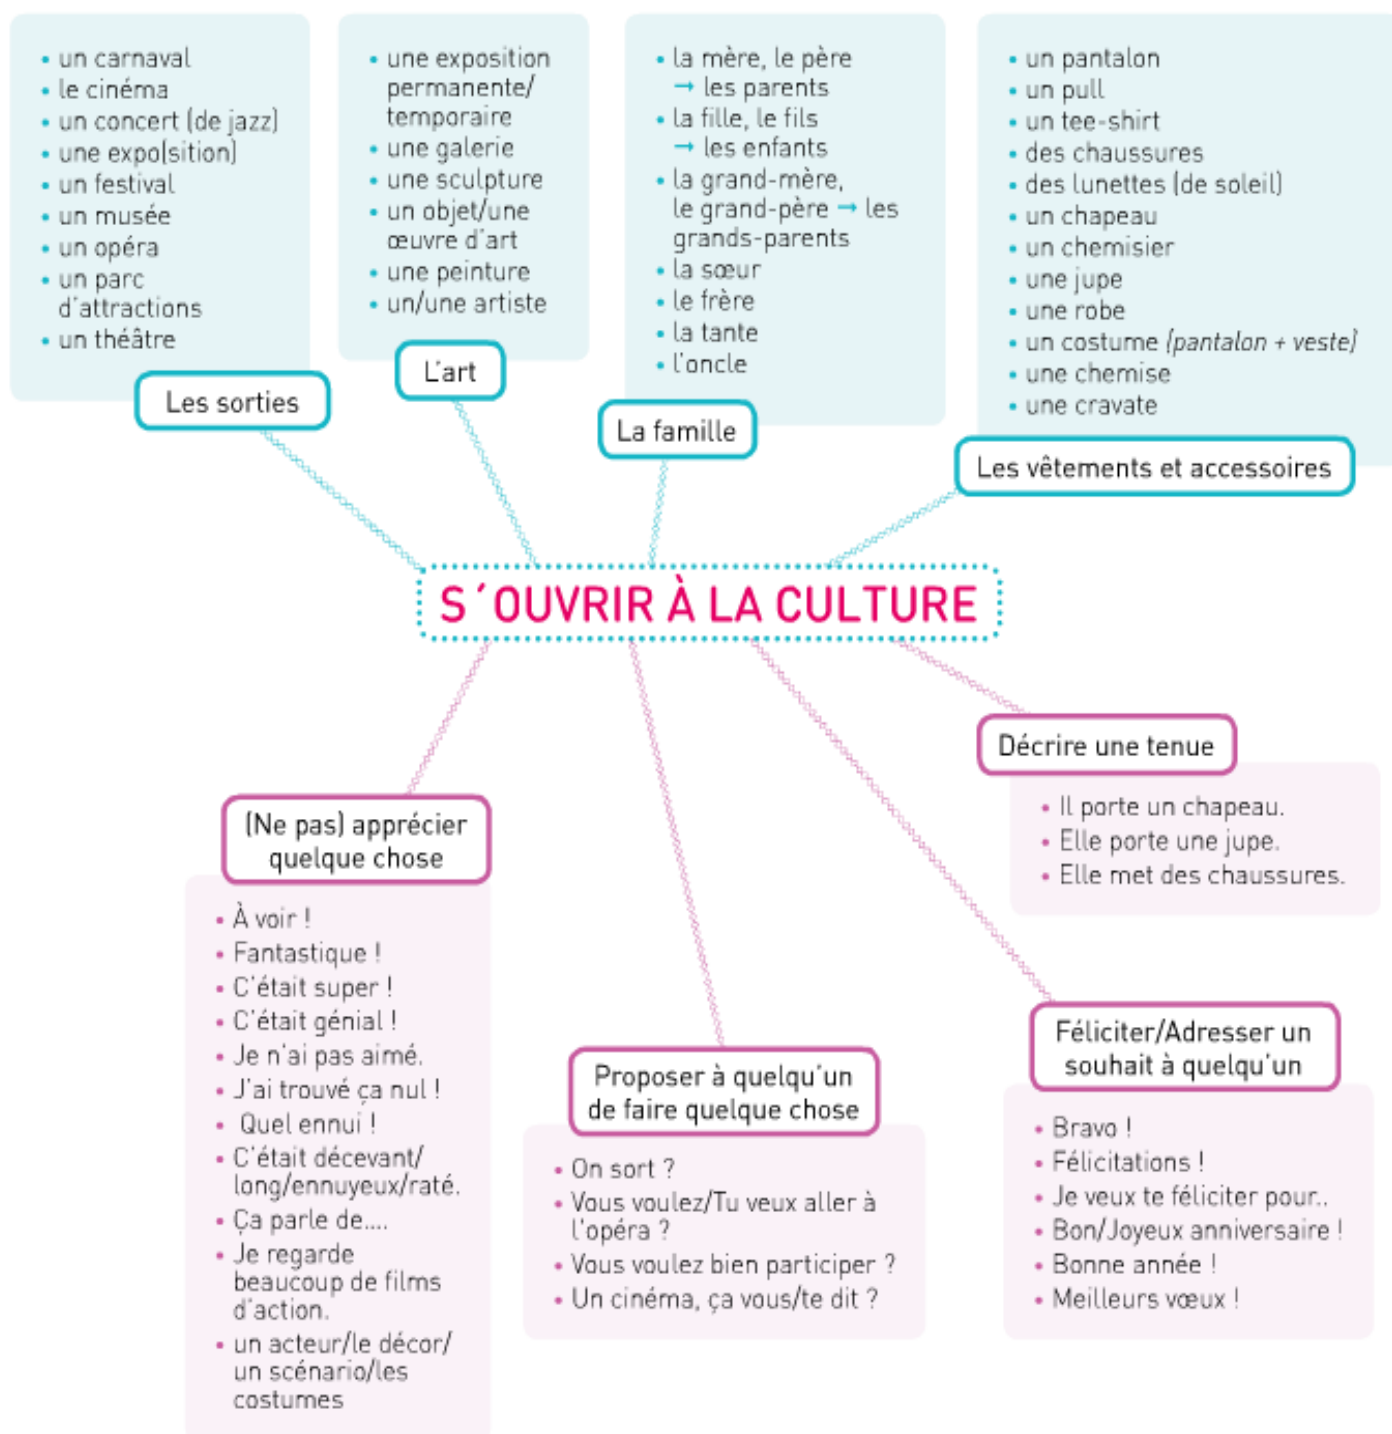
- un carnaval
- le cinéma
- un concert (de jazz)
- une expo(sition)
- un festival
- un musée
- un opéra
- un parc d'attractions
- un théâtre

Les sorties

- une exposition permanente/temporaire
- une galerie
- une sculpture
- un objet/une œuvre d'art
- une peinture
- un/une artiste

L'art

- la mère, le père → les parents
- la fille, le fils → les enfants
- la grand-mère, le grand-père → les grands-parents
- la sœur
- le frère
- la tante
- l'oncle

La famille

- un pantalon
- un pull
- un tee-shirt
- des chaussures
- des lunettes (de soleil)
- un chapeau
- un chemisier
- une jupe
- une robe
- un costume *(pantalon + veste)*
- une chemise
- une cravate

Les vêtements et accessoires

S´OUVRIR À LA CULTURE

Décrire une tenue

- Il porte un chapeau.
- Elle porte une jupe.
- Elle met des chaussures.

(Ne pas) apprécier quelque chose

- À voir !
- Fantastique !
- C'était super !
- C'était génial !
- Je n'ai pas aimé.
- J'ai trouvé ça nul !
- Quel ennui !
- C'était décevant/long/ennuyeux/raté.
- Ça parle de….
- Je regarde beaucoup de films d'action.
- un acteur/le décor/un scénario/les costumes

Proposer à quelqu'un de faire quelque chose

- On sort ?
- Vous voulez/Tu veux aller à l'opéra ?
- Vous voulez bien participer ?
- Un cinéma, ça vous/te dit ?

Féliciter/Adresser un souhait à quelqu'un

- Bravo !
- Félicitations !
- Je veux te féliciter pour..
- Bon/Joyeux anniversaire !
- Bonne année !
- Meilleurs vœux !